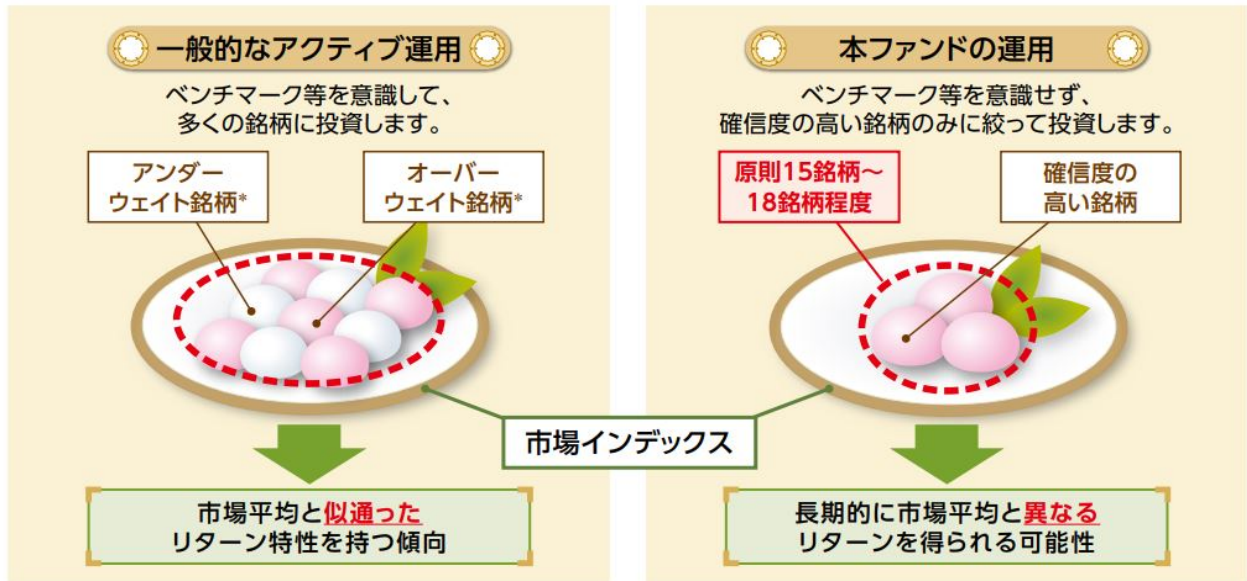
一般的なアクティブ運用

ベンチマーク等を意識して、多くの銘柄に投資します。

アンダーウェイト銘柄*

オーバーウェイト銘柄*

市場平均と似通ったリターン特性を持つ傾向

本ファンドの運用

ベンチマーク等を意識せず、確信度の高い銘柄のみに絞って投資します。

原則15銘柄～18銘柄程度

確信度の高い銘柄

市場インデックス

長期的に市場平均と異なるリターンを得られる可能性